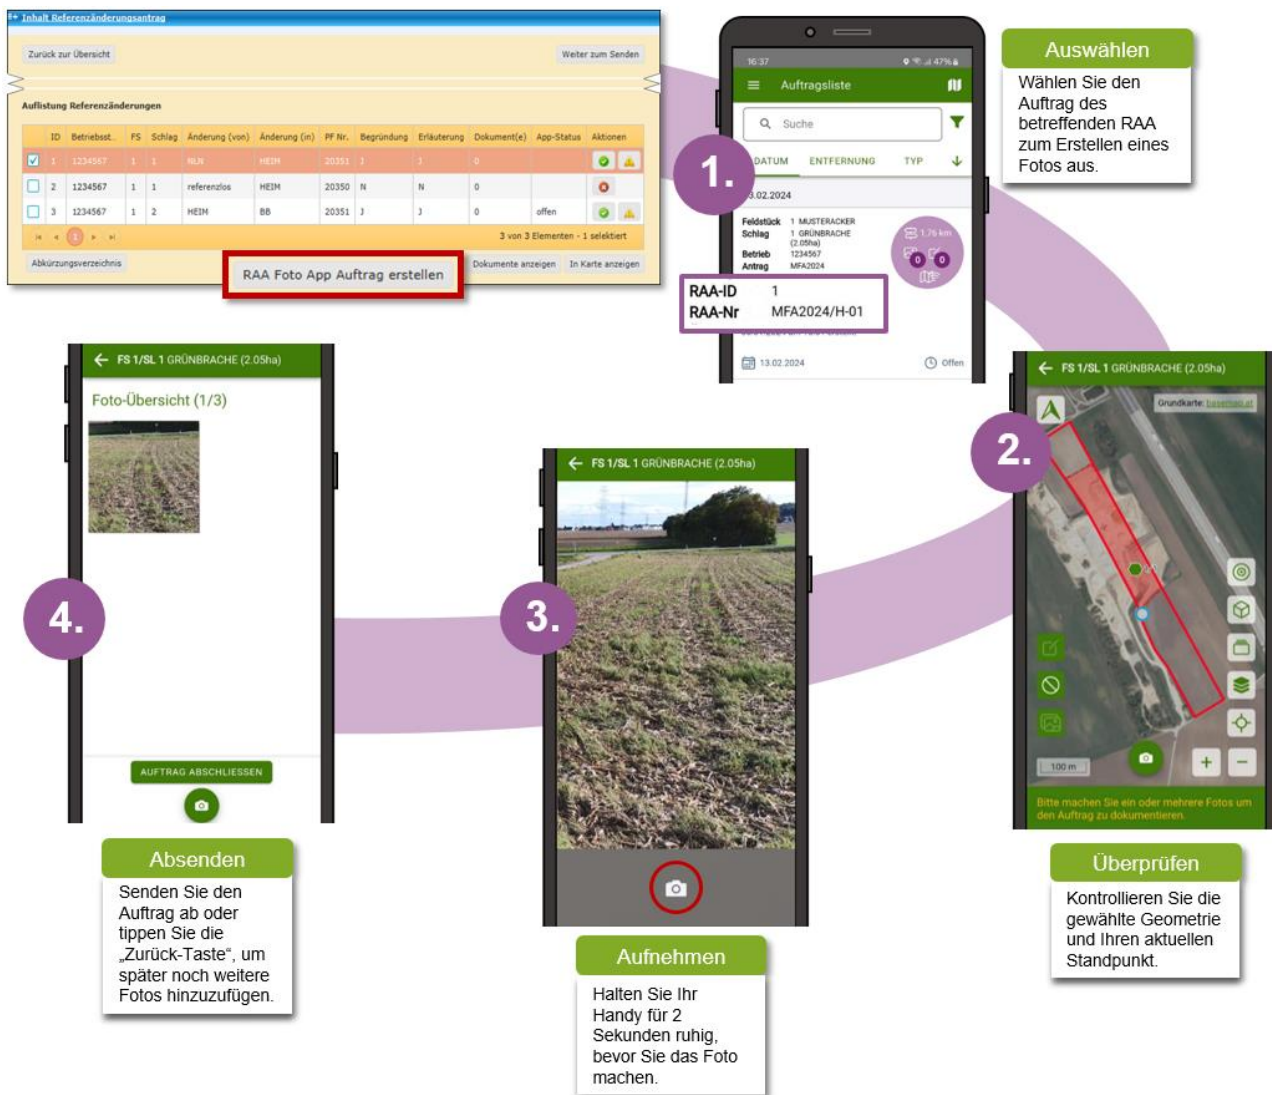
Inhalt Referenzänderungsantrag

Zurück zur Übersicht

Weiter zum Senden

Auflistung Referenzänderungen

| | ID | Betriebsst. | FS | Schlag | Änderung (von) | Änderung (in) | PF Nr. | Begründung | Erläuterung | Dokument(e) | App-Status | Aktionen |
|---|---|---|---|---|---|---|---|---|---|---|---|---|
| ☑ | 1 | 1234567 | 1 | 1 | NLN | HEIM | 20351 | J | 1 | 0 | | |
| ☐ | 2 | 1234567 | 1 | 1 | referenzlos | HEIM | 20350 | N | N | 0 | | |
| ☐ | 3 | 1234567 | 1 | 2 | HEIM | BB | 20351 | J | J | 0 | offen | |

1

3 von 3 Elementen - 1 selektiert

Abkürzungsverzeichnis

RAA Foto App Auftrag erstellen

Dokumente anzeigen

In Karte anzeigen

16:37

47%

Auftragsliste

Suche

DATUM ENTFERNUNG TYP

13.02.2024

Feldstück 1 MUSTERACKER
Schlag 1 GRÜNBRACHE (2.05ha)
Betrieb 1234567
Antrag MFA2024

1.76 km

0 0

RAA-ID 1
RAA-Nr MFA2024/H-01

13.02.2024

Offen

1.

Auswählen

Wählen Sie den Auftrag des betreffenden RAA zum Erstellen eines Fotos aus.

FS 1/SL 1 GRÜNBRACHE (2.05ha)

Grundkarte: basemap.at

2.

100 m

Bitte machen Sie ein oder mehrere Fotos um den Auftrag zu dokumentieren.

Überprüfen

Kontrollieren Sie die gewählte Geometrie und Ihren aktuellen Standpunkt.

FS 1/SL 1 GRÜNBRACHE (2.05ha)

Foto-Übersicht (1/3)

4.

AUFTRAG ABSCHLIESSEN

Absenden

Senden Sie den Auftrag ab oder tippen Sie die „Zurück-Taste“, um später noch weitere Fotos hinzuzufügen.

FS 1/SL 1 GRÜNBRACHE (2.05ha)

3.

Aufnehmen

Halten Sie Ihr Handy für 2 Sekunden ruhig, bevor Sie das Foto machen.